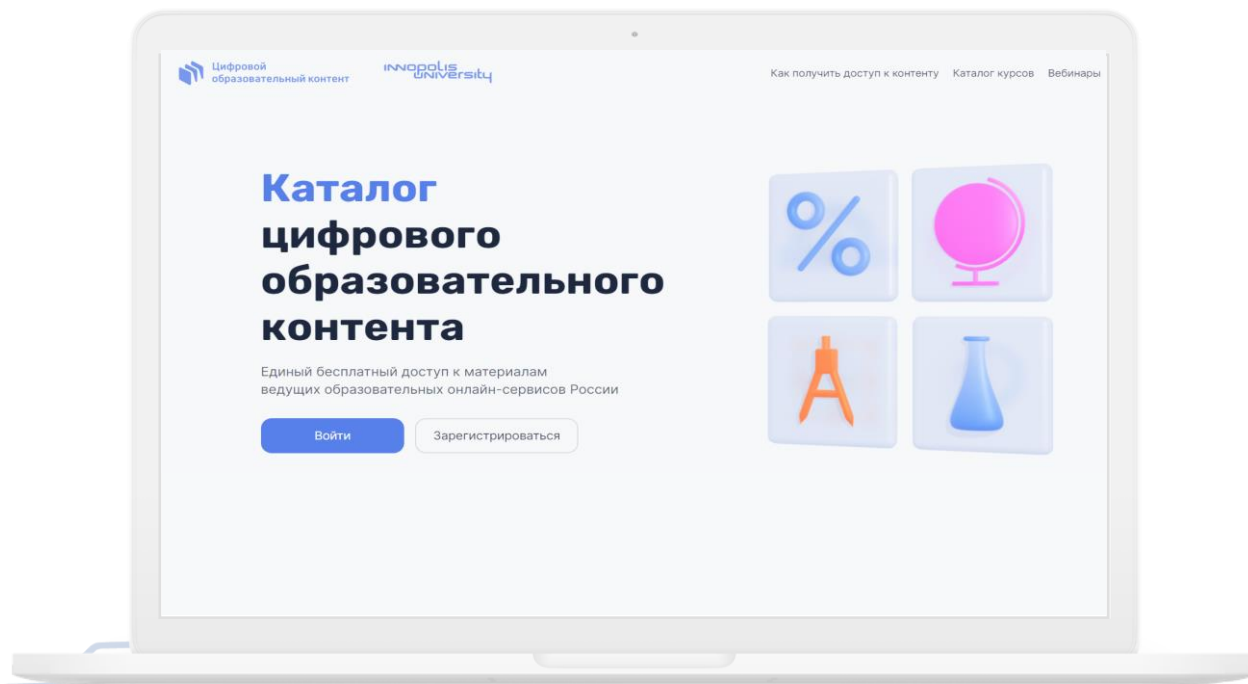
Цифровой образовательный контент

INNOPOLIS UNIVERSITY

Как получить доступ к контенту Каталог курсов Вебинары

Каталог цифрового образовательного контента

Единый бесплатный доступ к материалам ведущих образовательных онлайн-сервисов России

Войти

Зарегистрироваться

%